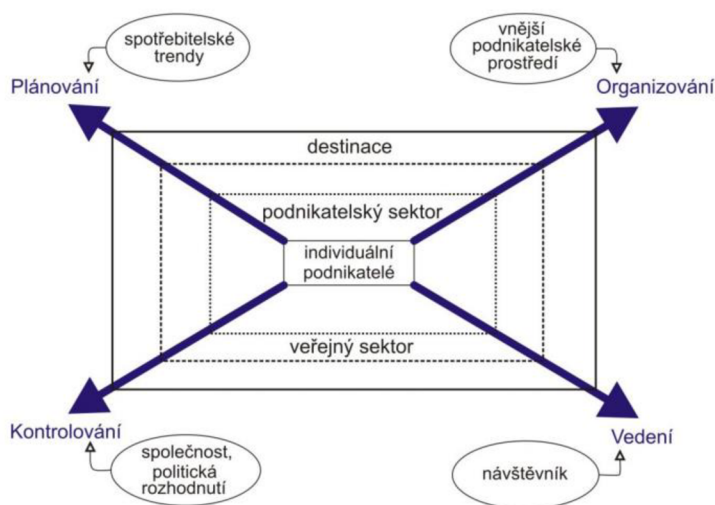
spotřebitelské trendy

Plánování

vnější podnikatelské prostředí

Organizování

destinace

podnikatelský sektor

individuální podnikatelé

veřejný sektor

Kontrolování

společnost, politická rozhodnutí

Vedení

návštěvník